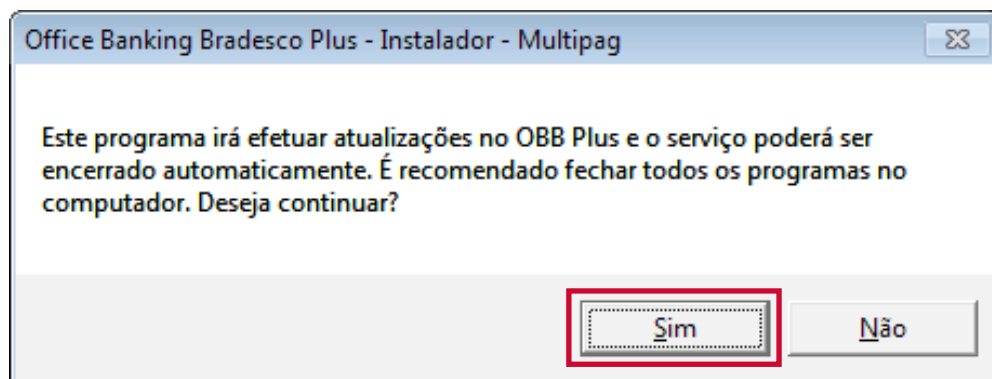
Office Banking Bradesco Plus - Instalador - Multipag

Este programa irá efetuar atualizações no OBB Plus e o serviço poderá ser encerrado automaticamente. É recomendado fechar todos os programas no computador. Deseja continuar?

Sim

Não